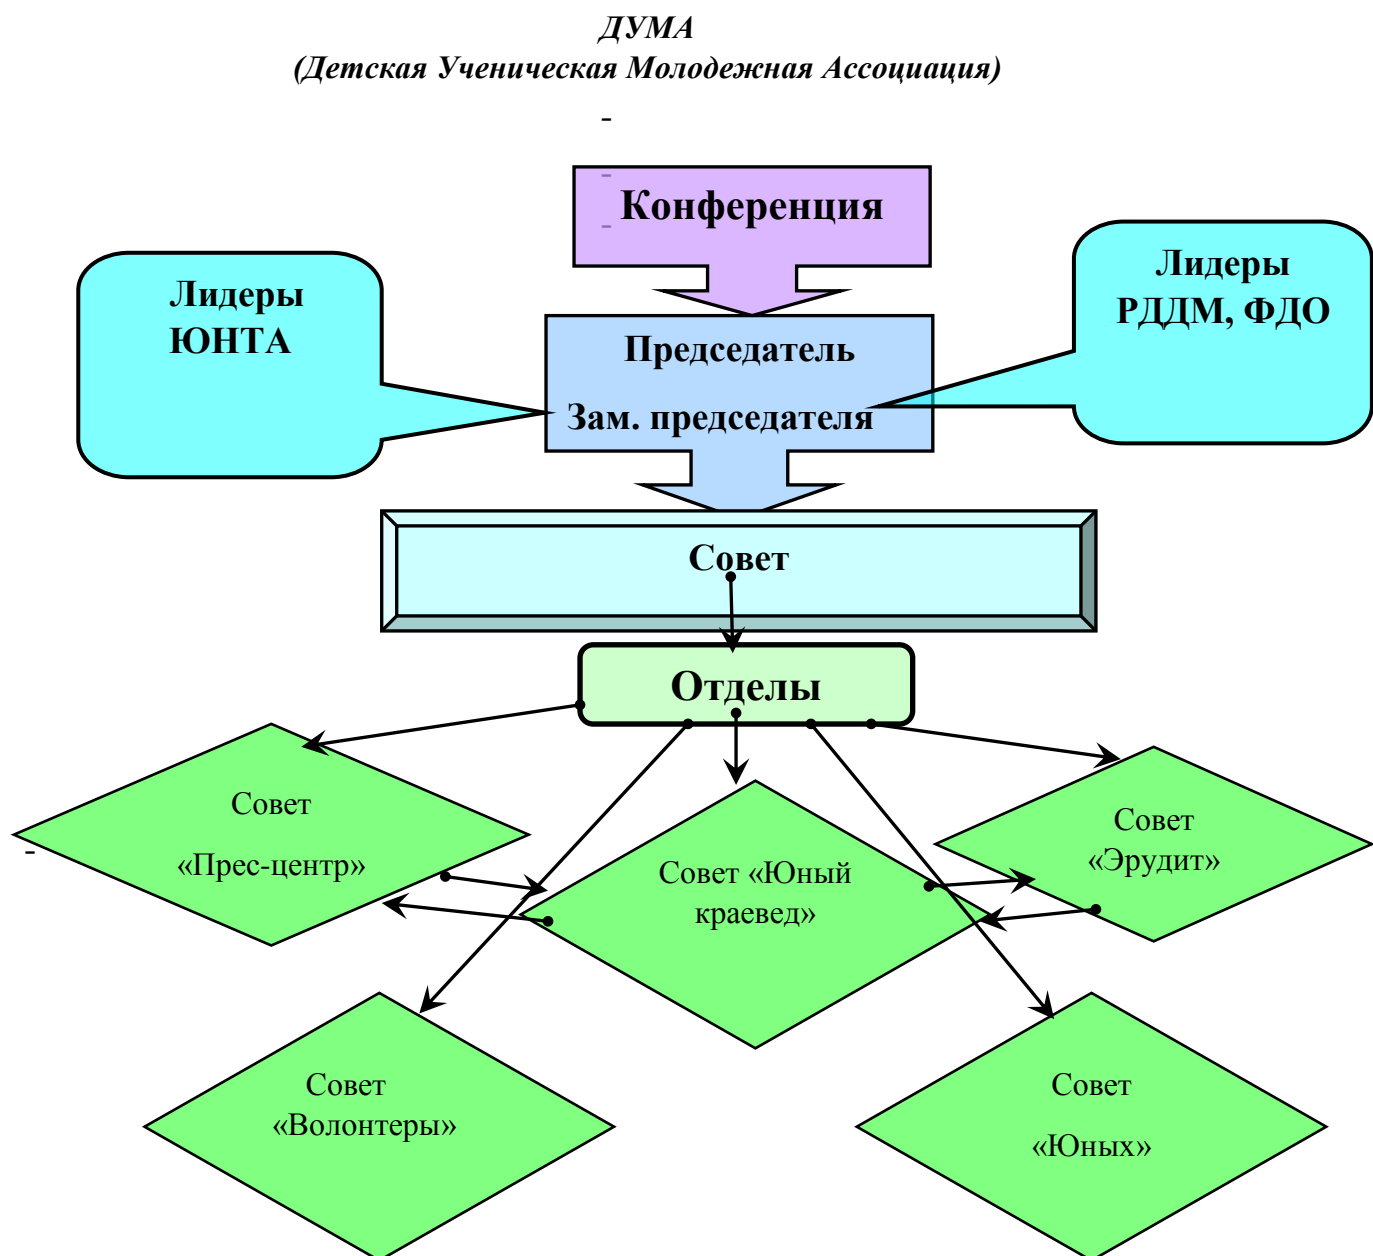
ДУМА
(Детская Ученическая Молодежная Ассоциация)

Конференция

Лидеры ЮНТА

Лидеры РДДМ, ФДО

Председатель

Зам. председателя

Совет

Отделы

Совет «Прес-центр»

Совет «Юный краевед»

Совет «Эрудит»

Совет «Волонтеры»

Совет «Юных»